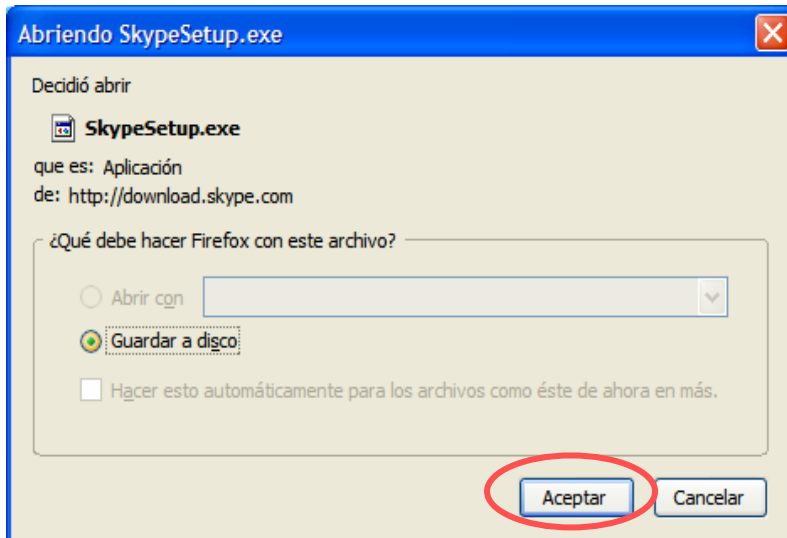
Abriendo SkypeSetup.exe

Decidió abrir

SkypeSetup.exe

que es: Aplicación
de: http://download.skype.com

¿Qué debe hacer Firefox con este archivo?

Abrir con

Guardar a disco

Hacer esto automáticamente para los archivos como éste de ahora en más.

Aceptar
Cancelar